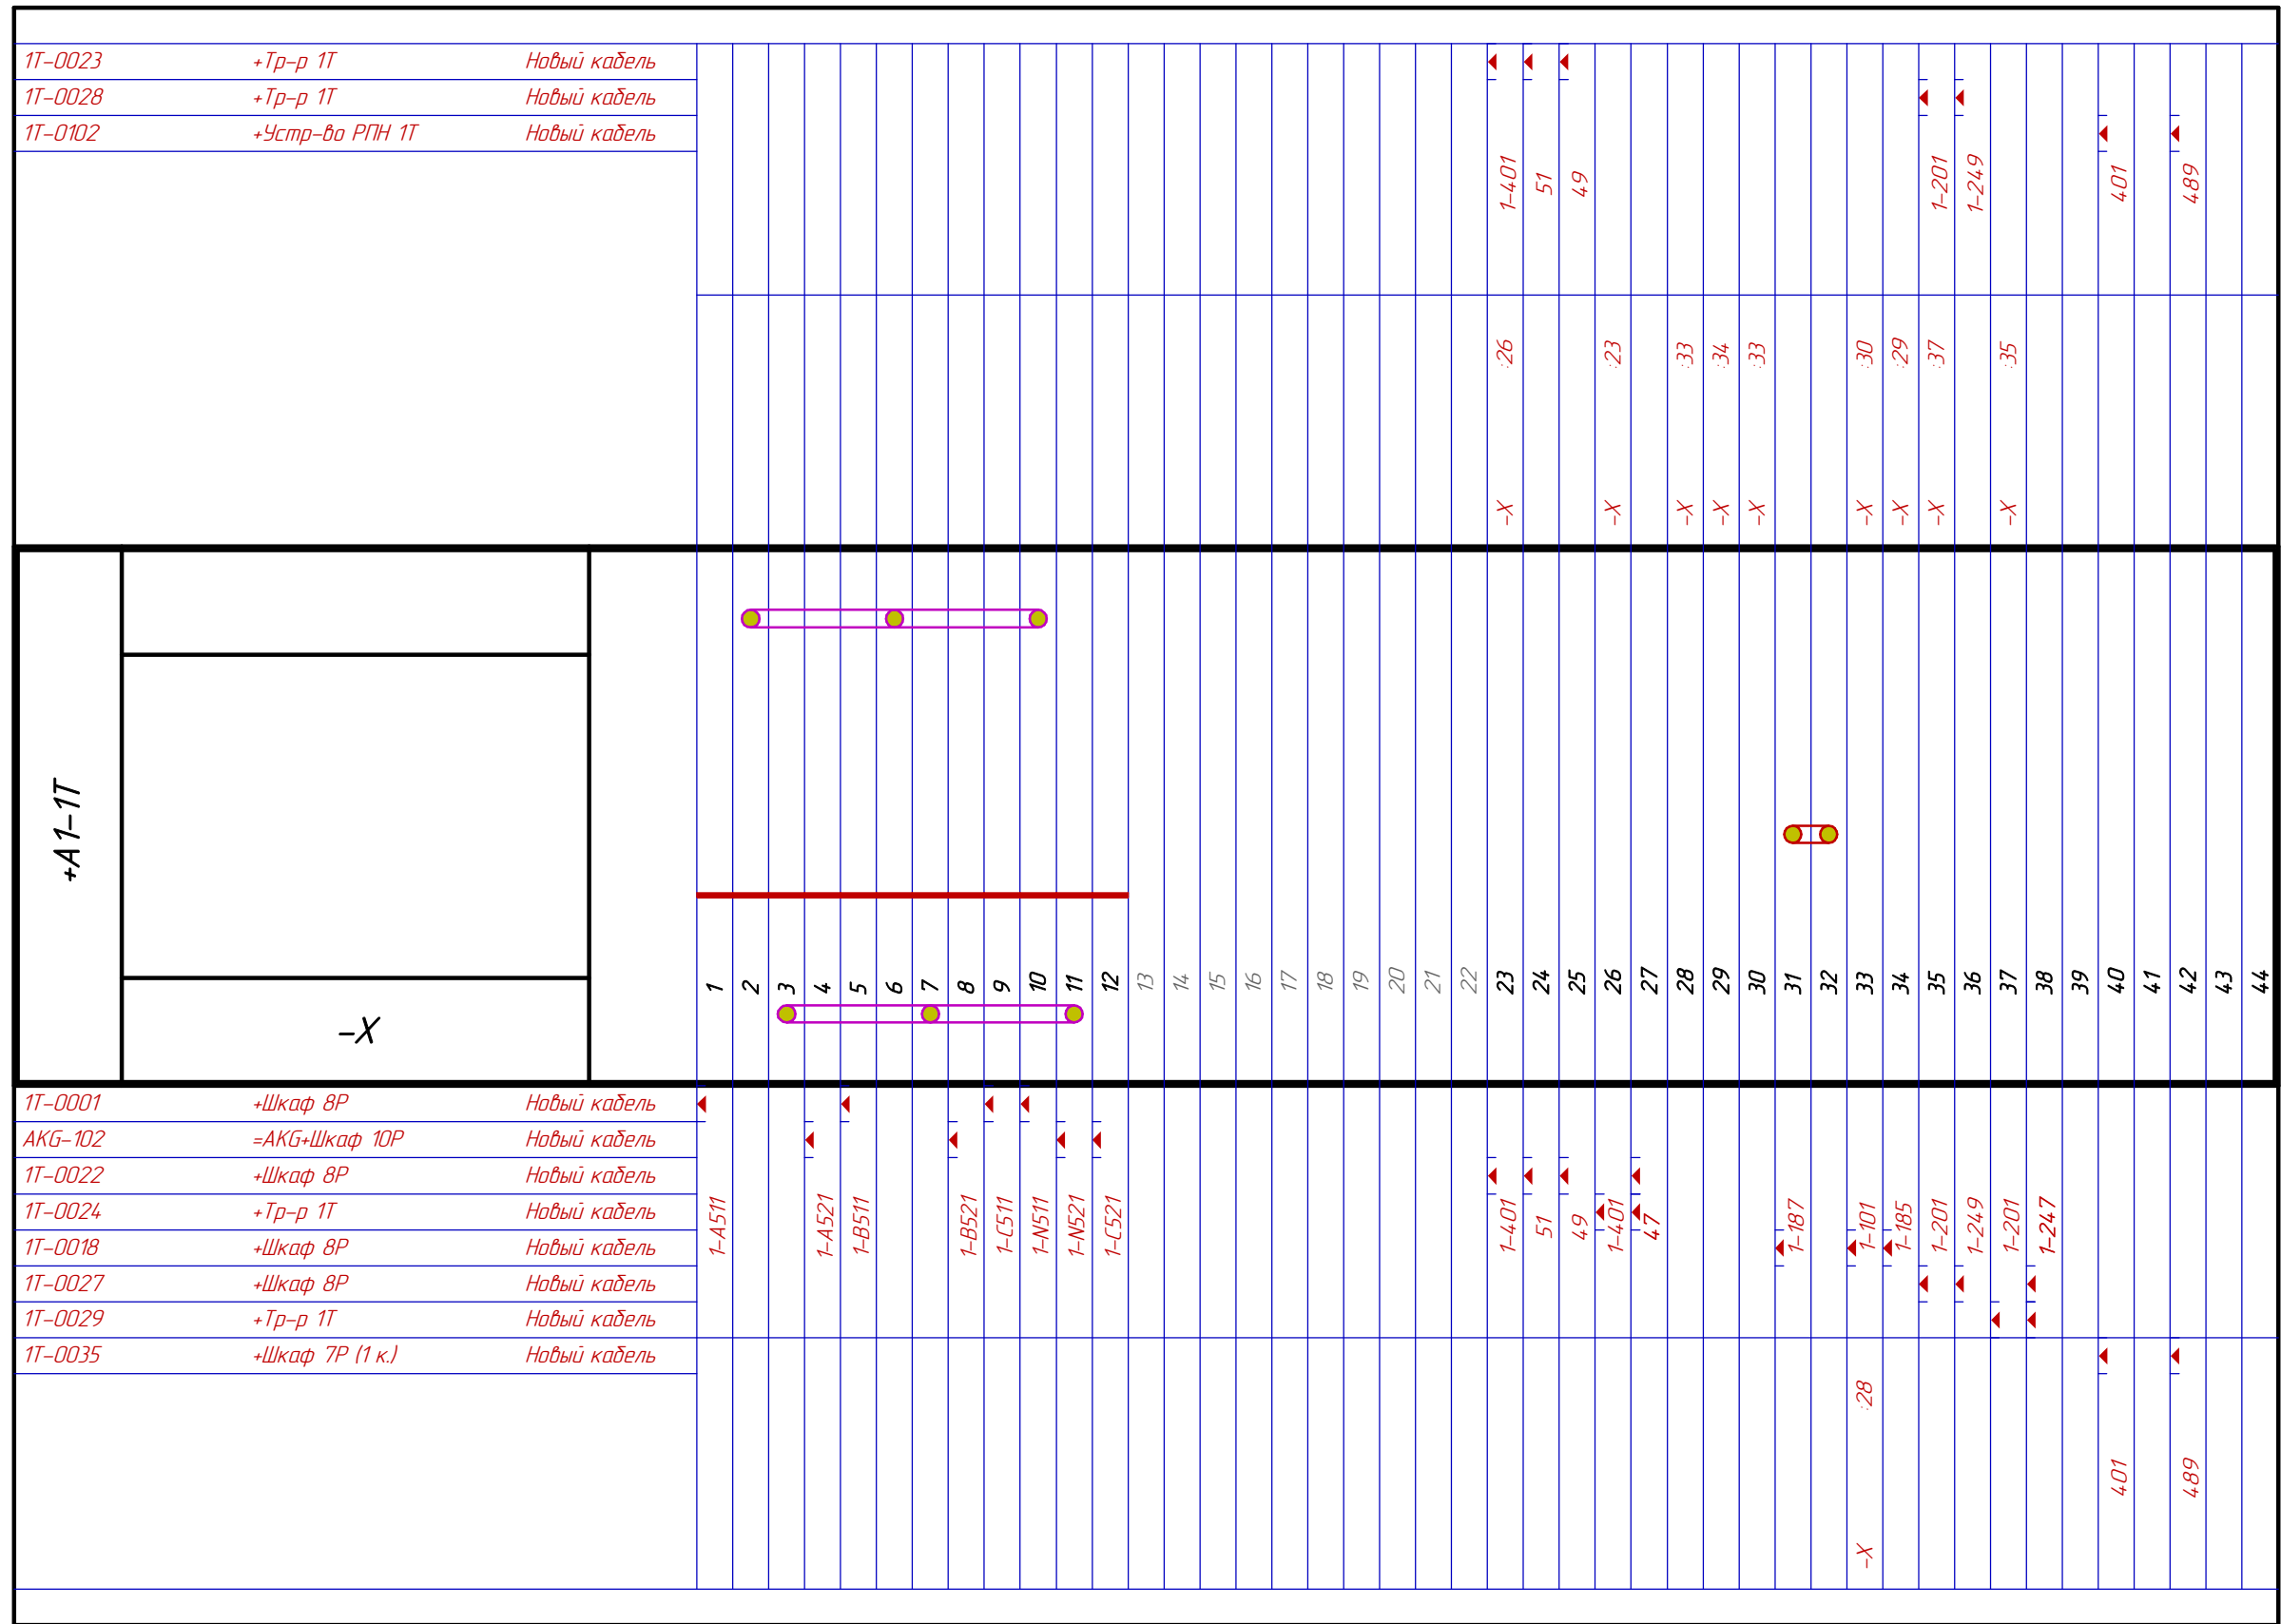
| | | |
|---|---|---|
| 1T-0023 | +Тр-р 1T | Новый кабель |
| 1T-0028 | +Тр-р 1T | Новый кабель |
| 1T-0102 | +Устр-во РПН 1T | Новый кабель |

1-401 51 49 1-201 1-249 401 489

:26 :23 :33 :34 :33 :30 :29 :37 :35

-X -X -X -X -X -X -X -X -X

+A1-1T

-X

1 2 3 4 5 6 7 8 9 10 11 12 13 14 15 16 17 18 19 20 21 22 23 24 25 26 27 28 29 30 31 32 33 34 35 36 37 38 39 40 41 42 43 44

| | | |
|---|---|---|
| 1T-0001 | +Шкаф 8P | Новый кабель |
| AKG-102 | =AKG+Шкаф 10P | Новый кабель |
| 1T-0022 | +Шкаф 8P | Новый кабель |
| 1T-0024 | +Тр-р 1T | Новый кабель |
| 1T-0018 | +Шкаф 8P | Новый кабель |
| 1T-0027 | +Шкаф 8P | Новый кабель |
| 1T-0029 | +Тр-р 1T | Новый кабель |
| 1T-0035 | +Шкаф 7P (1 к.) | Новый кабель |

1-A511 1-A521 1-B511 1-B521 1-C511 1-N511 1-N521 1-C521 1-401 51 49 1-401 47 1-187 1-101 1-185 1-201 1-249 1-201 1-247

:28 401 489

-X